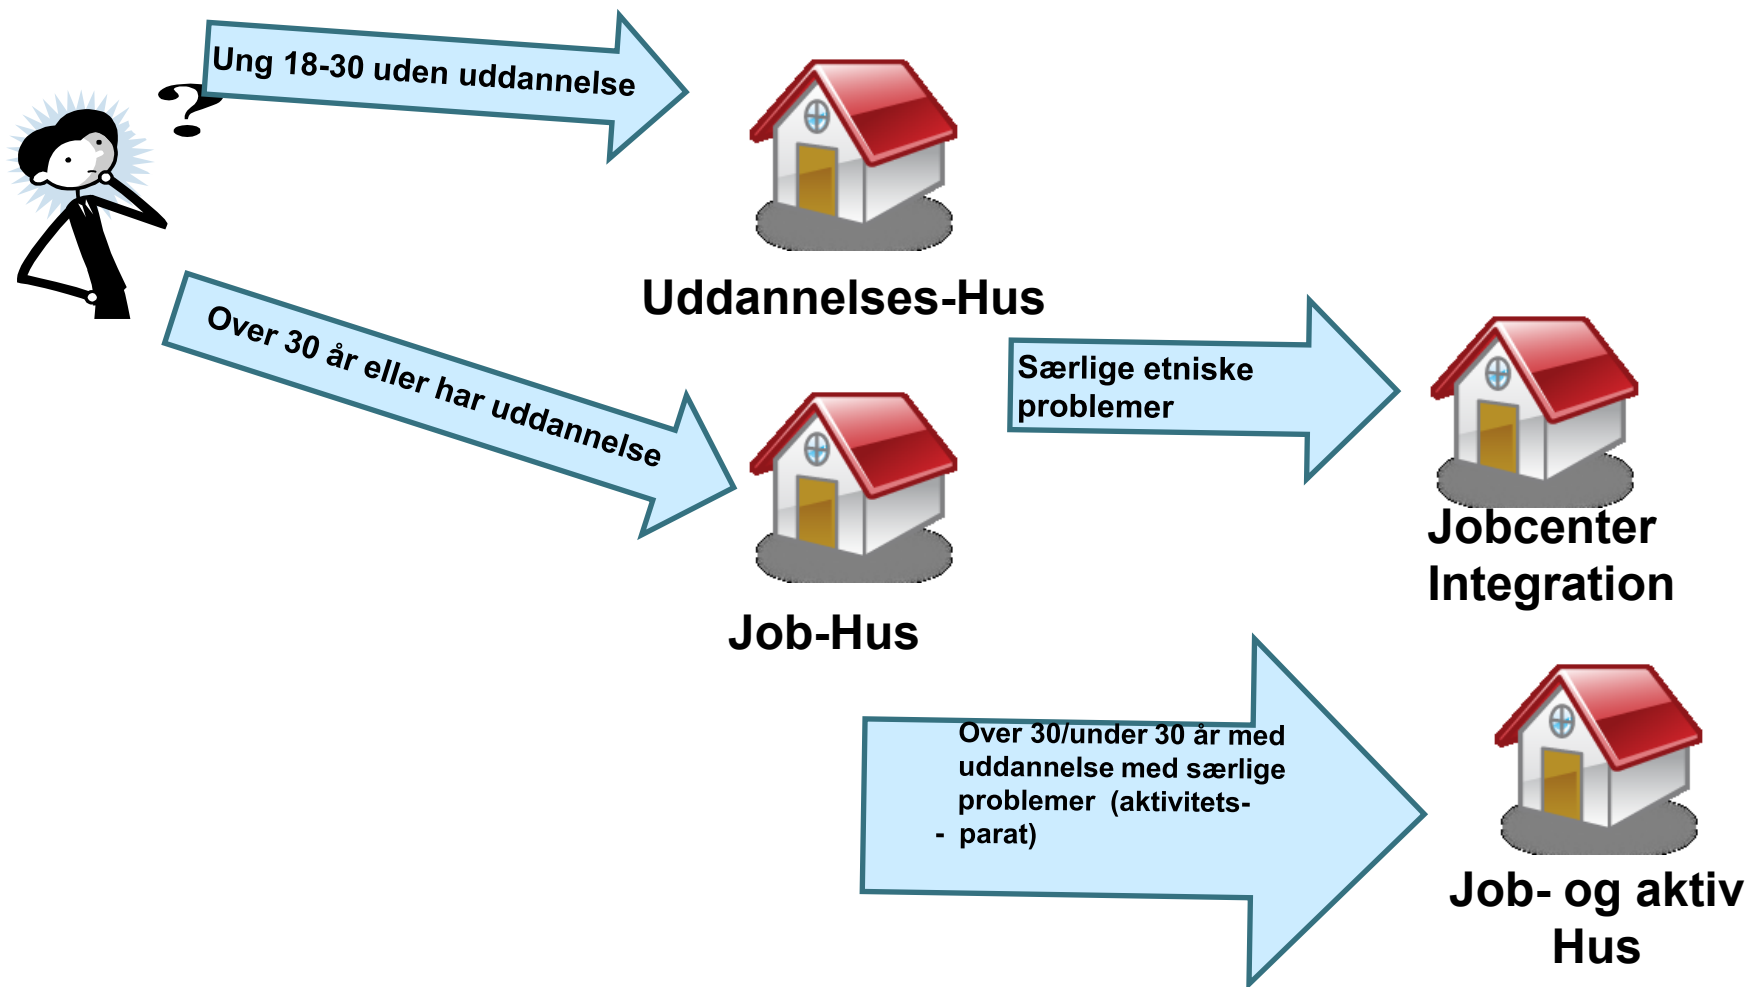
Ung 18-30 uden uddannelse

Uddannelses-Hus

Over 30 år eller har uddannelse

Job-Hus

Særlige etniske problemer

Jobcenter Integration

Over 30/under 30 år med uddannelse med særlige problemer (aktivitets- - parat)

Job- og aktiv Hus